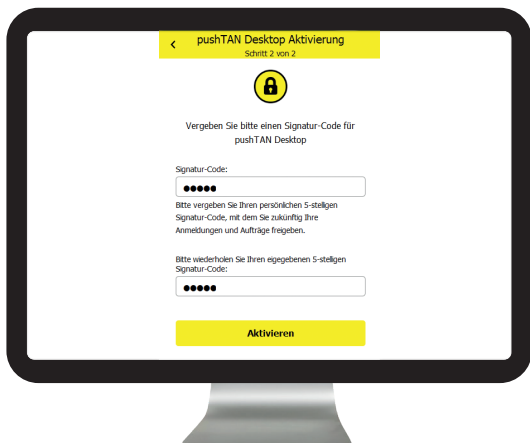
<

pushTAN Desktop Aktivierung
Schritt 2 von 2

Vergeben Sie bitte einen Signatur-Code für pushTAN Desktop

Signatur-Code:

●●●●●

Bitte vergeben Sie Ihren persönlichen 5-stelligen Signatur-Code, mit dem Sie zukünftig Ihre Anmeldungen und Aufträge freigeben.

Bitte wiederholen Sie Ihren eigegebenen 5-stelligen Signatur-Code:

●●●●●

Aktivieren